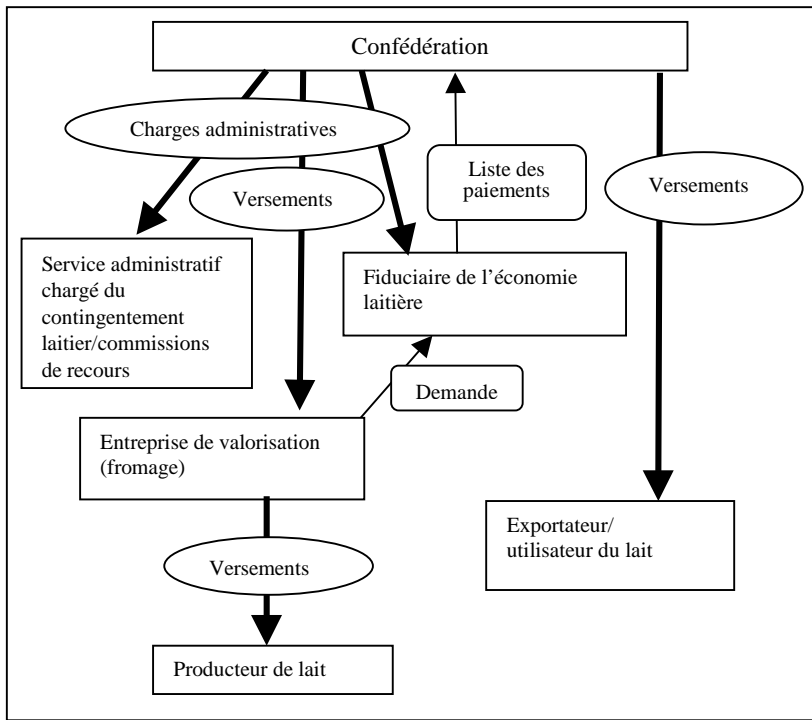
Confédération

Charges administratives

Versements

Liste des paiements

Versements

Service administratif chargé du contingentement laitier/commissions de recours

Fiduciaire de l'économie laitière

Demande

Entreprise de valorisation (fromage)

Versements

Producteur de lait

Exportateur/ utilisateur du lait